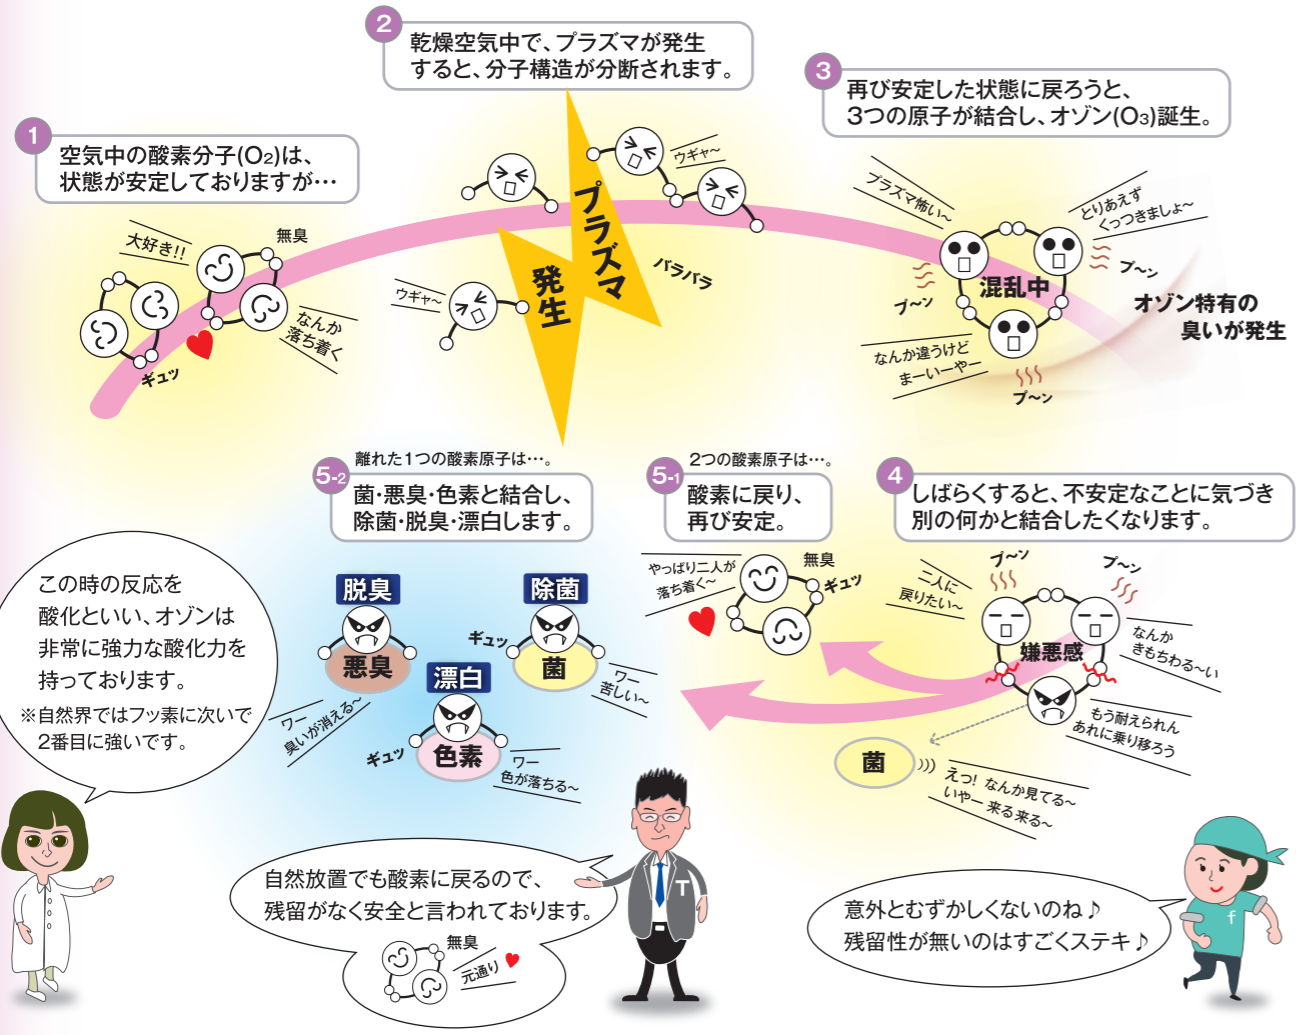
1
空気中の酸素分子($O_2$)は、状態が安定しておりますが…

大好き!!
無臭
なんか落ち着く
ギュッ

2
乾燥空気中で、プラズマが発生すると、分子構造が分断されます。

ウギャ〜
ウギャ〜
プラズマ発生
バラバラ

3
再び安定した状態に戻ろうと、3つの原子が結合し、オゾン($O_3$)誕生。

プラズマ怖い〜
とりあえずくっつきましょ〜
ブ〜ン
混乱中
ブ〜ン
ブ〜ン
オゾン特有の臭いが発生
なんか違うけどまーいーやー
ブ〜ン

5-2
離れた1つの酸素原子は…。
菌・悪臭・色素と結合し、除菌・脱臭・漂白します。

5-1
2つの酸素原子は…。
酸素に戻り、再び安定。

4
しばらくすると、不安定なことに気づき別の何かと結合したくなります。

この時の反応を酸化といい、オゾンは非常に強力な酸化力を持っております。
※自然界ではフッ素に次いで2番目に強いです。

脱臭
悪臭
除菌
菌
漂白
色素
ギュッ
ギュッ
ワー臭いが消える〜
ワー苦しい〜
ワー色が落ちる〜

やっぱり二人が落ち着く〜
無臭
ギュッ

ブ〜ン
ブ〜ン
二人に戻りたい〜
嫌悪感
なんかきもちわる〜い
もう耐えられんあれに乗り移ろう
菌
えっ! なんか見てる〜 いや〜 来る来る〜

自然放置でも酸素に戻るので、残留がなく安全と言われております。
無臭
元通り

意外とむずかしくないのね♪
残留性が無いのはすごくステキ♪